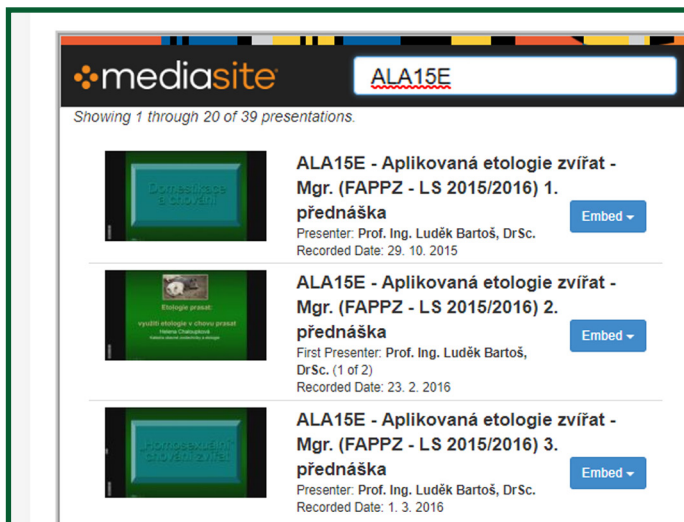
mediasite

ALA15E

Showing 1 through 20 of 39 presentations.

Domestikace a chování

ALA15E - Aplikovaná etologie zvířat - Mgr. (FAPPZ - LS 2015/2016) 1. přednáška

Presenter: Prof. Ing. Luděk Bartoš, DrSc.

Recorded Date: 29. 10. 2015

Embed

Etologie prasat:

využití etologie v chovu prasat

Helena Chaloupková

ALA15E - Aplikovaná etologie zvířat - Mgr. (FAPPZ - LS 2015/2016) 2. přednáška

First Presenter: Prof. Ing. Luděk Bartoš, DrSc. (1 of 2)

Recorded Date: 23. 2. 2016

Embed

Homosexuální chování zvířat

ALA15E - Aplikovaná etologie zvířat - Mgr. (FAPPZ - LS 2015/2016) 3. přednáška

Presenter: Prof. Ing. Luděk Bartoš, DrSc.

Recorded Date: 1. 3. 2016

Embed